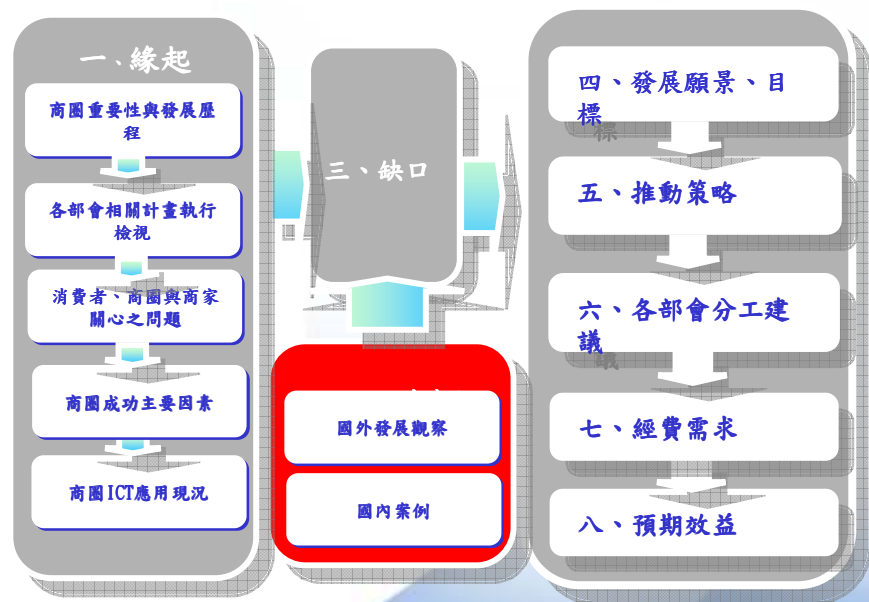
一、緣起

商圈重要性與發展歷程

各部會相關計畫執行檢視

消費者、商圈與商家關心之問題

商圈成功主要因素

商圈ICT應用現況

三、缺口

國外發展觀察

國內案例

四、發展願景、目標

五、推動策略

六、各部會分工建議

七、經費需求

八、預期效益